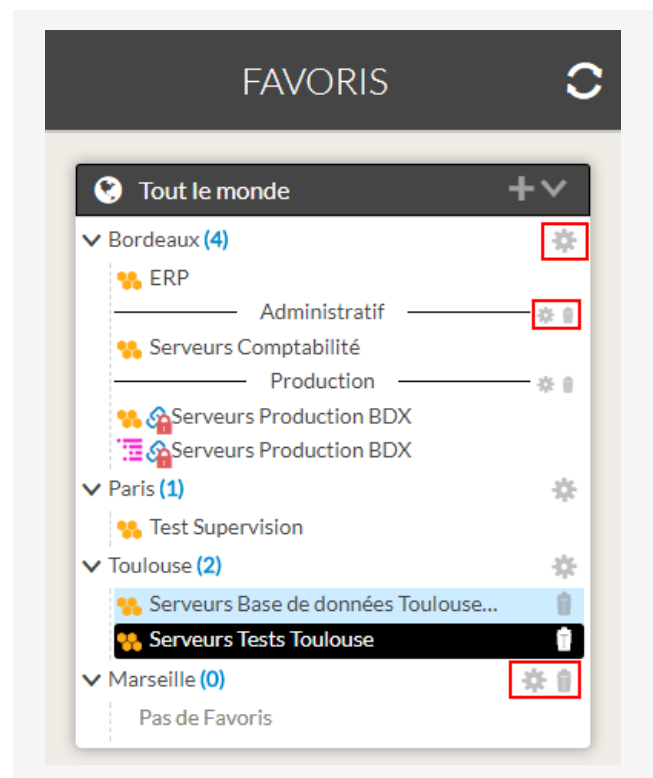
FAVORIS

Tout le monde

Bordeaux (4)

ERP

Administratif

Serveurs Comptabilité

Production

Serveurs Production BDX

Serveurs Production BDX

Paris (1)

Test Supervision

Toulouse (2)

Serveurs Base de données Toulouse...

Serveurs Tests Toulouse

Marseille (0)

Pas de Favoris